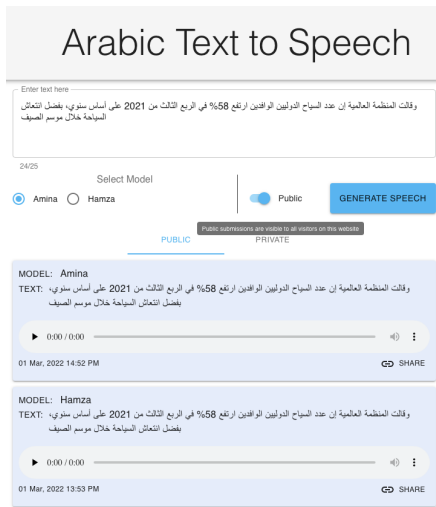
Arabic Text to Speech

Enter text here

وقالت المنظمة العالمية إن عدد السياح الدوليين الوافدين ارتفع 58% في الربع الثالث من 2021 على أساس سنوي، بفضل انتعاش السياحة خلال موسم الصيف

24/25

Select Model

Amina Hamza

Public

GENERATE SPEECH

Public submissions are visible to all visitors on this website

PUBLIC PRIVATE

MODEL: Amina

TEXT: وقالت المنظمة العالمية إن عدد السياح الدوليين الوافدين ارتفع 58% في الربع الثالث من 2021 على أساس سنوي، بفضل انتعاش السياحة خلال موسم الصيف

0:00 / 0:00

01 Mar, 2022 14:52 PM

SHARE

MODEL: Hamza

TEXT: وقالت المنظمة العالمية إن عدد السياح الدوليين الوافدين ارتفع 58% في الربع الثالث من 2021 على أساس سنوي، بفضل انتعاش السياحة خلال موسم الصيف

0:00 / 0:00

01 Mar, 2022 13:53 PM

SHARE